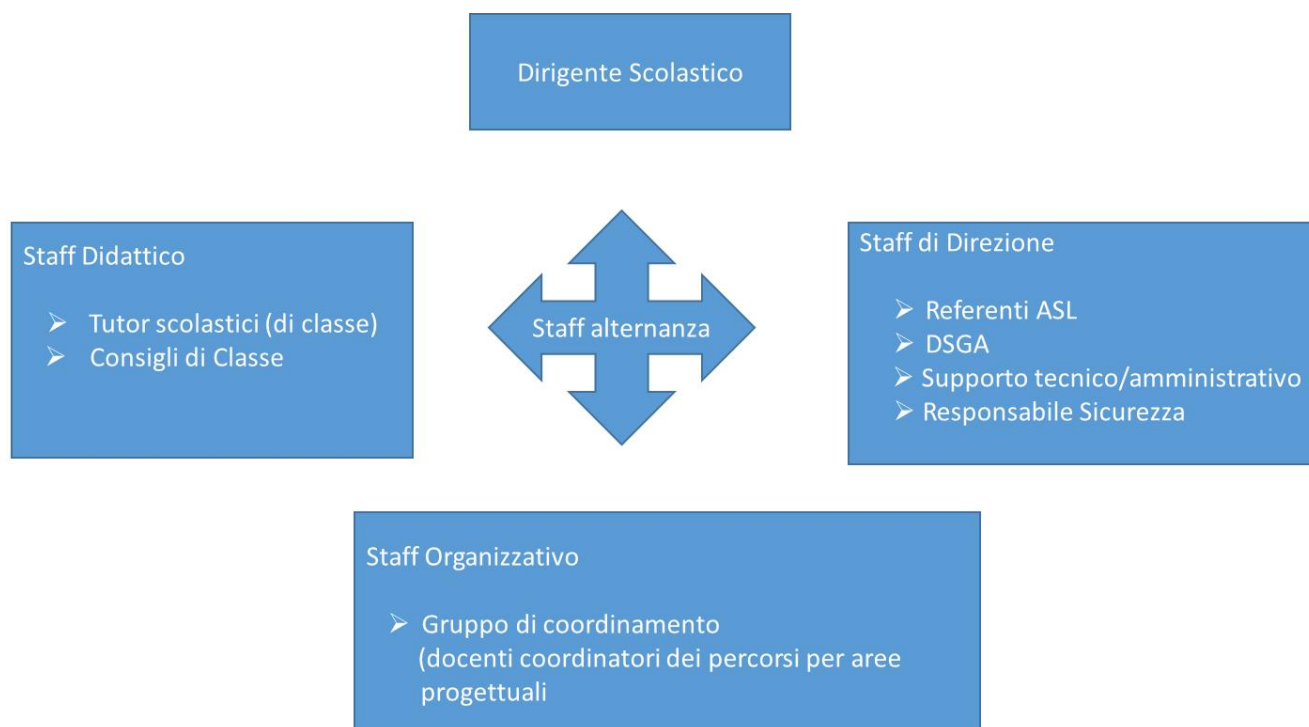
Dirigente Scolastico

Staff Didattico

➢ Tutor scolastici (di classe)
➢ Consigli di Classe

Staff alternanza

Staff di Direzione

➢ Referenti ASL
➢ DSGA
➢ Supporto tecnico/amministrativo
➢ Responsabile Sicurezza

Staff Organizzativo

➢ Gruppo di coordinamento (docenti coordinatori dei percorsi per aree progettuali